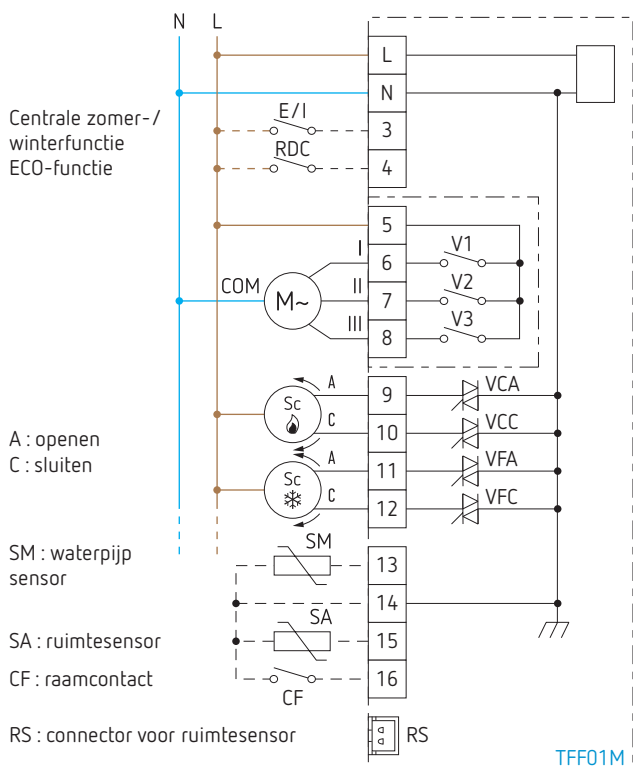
N L

Centrale zomer-/ winterfunctie
ECO-functie

E/I
RDC

L
N
3
4
5
6
7
8

I
II
III
COM
M~

V1
V2
V3

Sc
A
C
9
10
VCA
VCC

A : openen
C : sluiten

Sc
A
C
11
12
VFA
VFC

SM : waterpijp sensor
SM
13
14

SA : ruimtesensor
SA
15

CF : raamcontact
CF
16

RS : connector voor ruimtesensor
RS

TFF01M